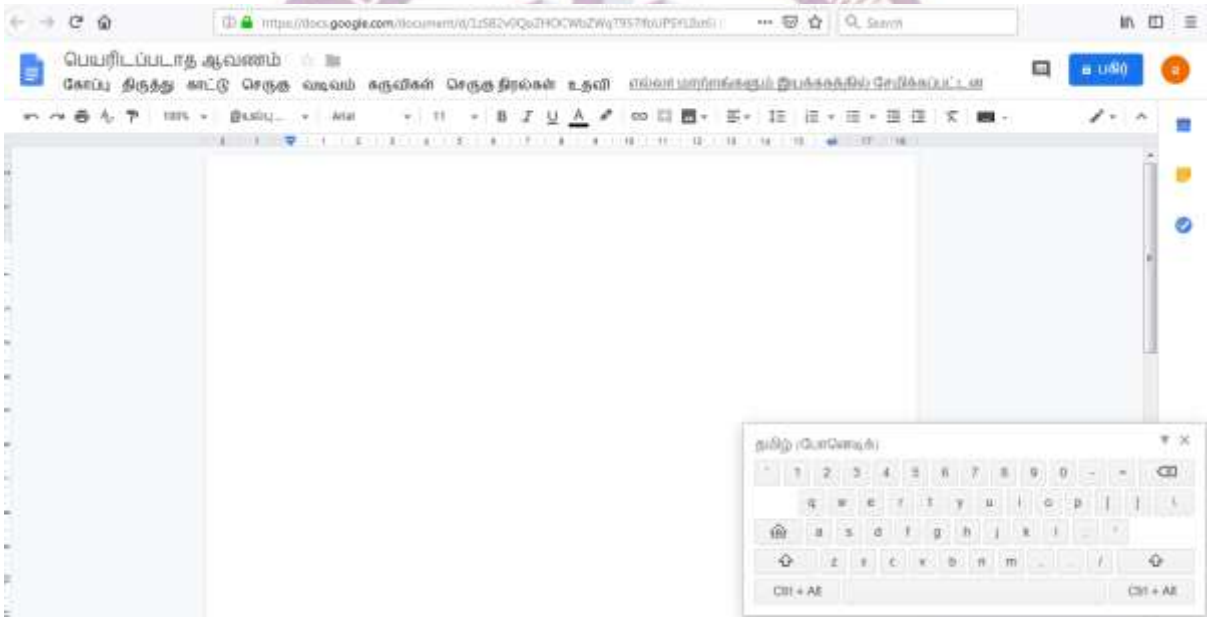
https://docs.google.com/document/d/1zSB2v0QuZHOCWbZWqT957fbUPSYi2uti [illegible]

Q Search

பெயரிடப்படாத ஆவணம்

கோப்பு திருத்து காட்டு செருகு வடிவம் கருவிகள் செருகு நிரல்கள் உதவி எல்லா மாற்றங்களும் இயக்ககத்தில் சேமிக்கப்பட்டன

பகிர்

100% இயல்பு... Arial 11 B I U A

தமிழ் (போனெடிக்)

` 1 2 3 4 5 6 7 8 9 0 - =

q w e r t y u i o p [ ] \

a s d f g h j k l ; '

z x c v b n m , . /

Ctrl + Alt

Ctrl + Alt